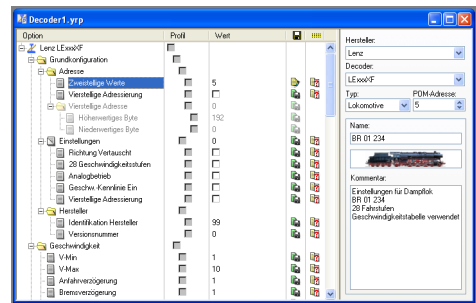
Decoder1.yrp

| Option | Profil | Wert |
|---|---|---|
| Lenz LExxxXF | | |
| Grundkonfiguration | | |
| Adresse | | |
| Zweistellige Werte | | 5 |
| Vierstellige Adressierung | | 0 |
| Vierstellige Adresse | | 0 |
| Höherwertiges Byte | | 192 |
| Niederwertiges Byte | | 0 |
| Einstellungen | | 0 |
| Richtung Vertauscht | | 0 |
| 28 Geschwindigkeitsstufen | | 1 |
| Analogbetrieb | | 1 |
| Geschw.-Kennlinie Ein | | 1 |
| Vierstellige Adressierung | | 0 |
| Hersteller | | |
| Identifikation Hersteller | | 99 |
| Versionsnummer | | 0 |
| Geschwindigkeit | | |
| V-Min | | 1 |
| V-Max | | 10 |
| Anfahrverzögerung | | 1 |
| Bremsverzögerung | | 1 |

Hersteller:
Lenz
Decoder:
LExxxXF
Typ:
Lokomotive
POM-Adresse:
5
Name:
BR 01 234
Kommentar:
Einstellungen für Dampflok
BR 01 234
28 Fahrstufen
Geschwindigkeitstabelle verwendet